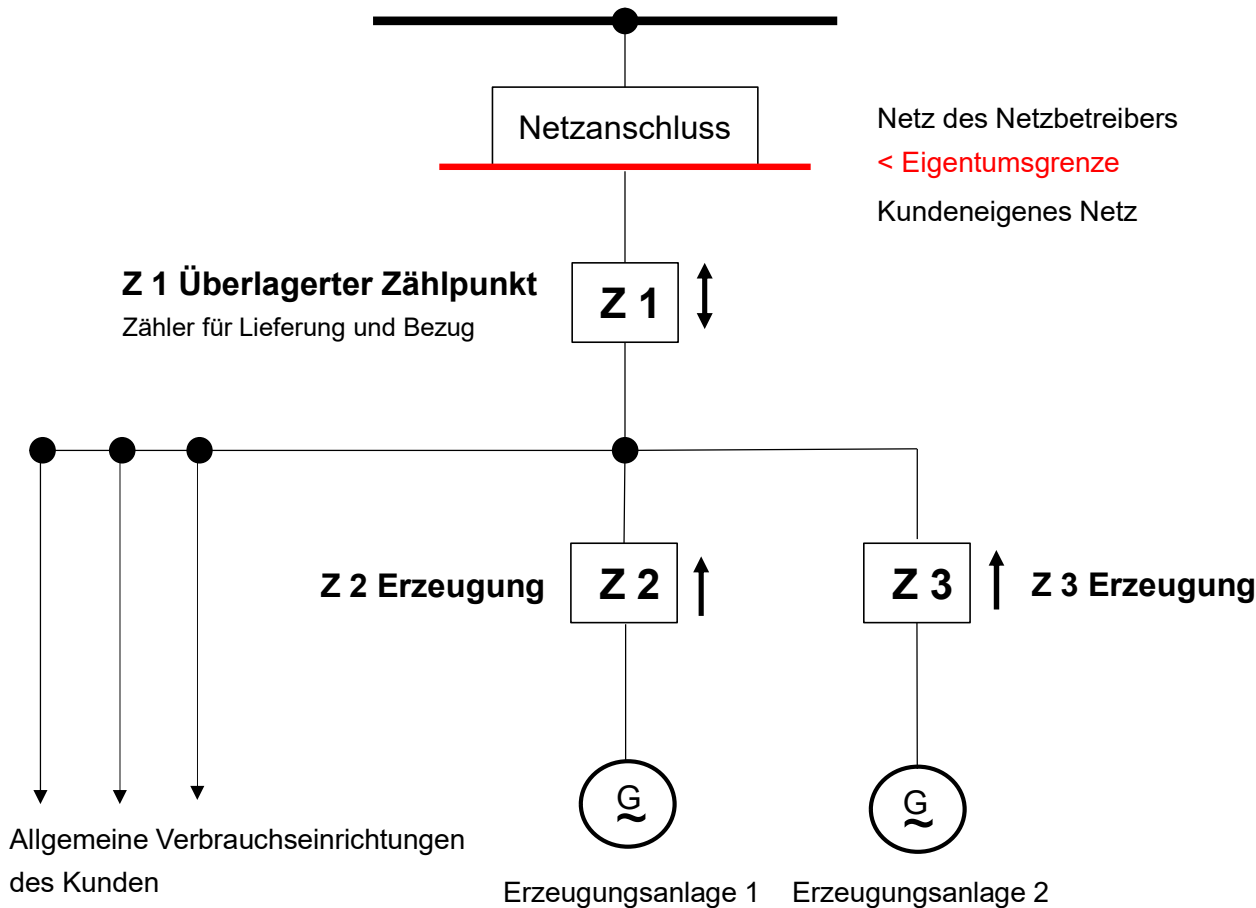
Netzanschluss

Netz des Netzbetreibers
< Eigentumsgrenze
Kundeneigenes Netz

Z 1 Überlagerter Zählpunkt
Zähler für Lieferung und Bezug

Z 1

Z 2 Erzeugung

Z 2

Z 3

Z 3 Erzeugung

G
~

G
~

Allgemeine Verbrauchseinrichtungen des Kunden

Erzeugungsanlage 1

Erzeugungsanlage 2